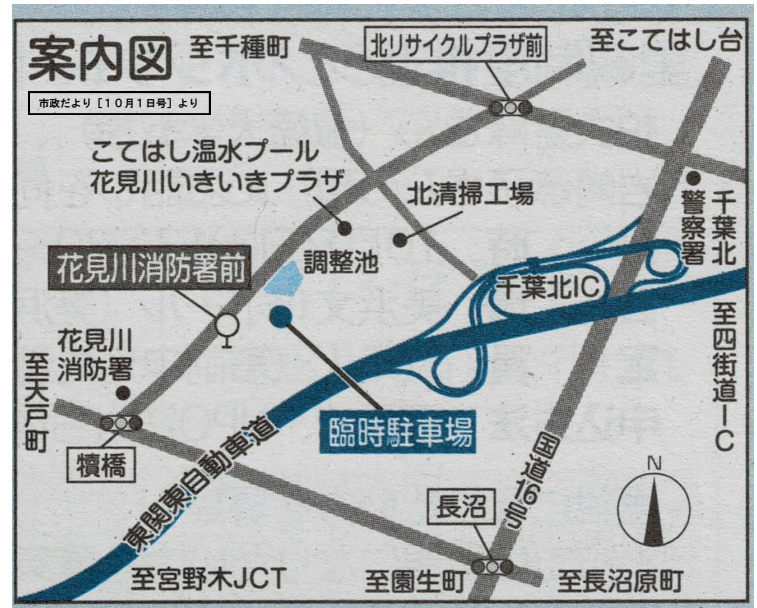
案内図

市政だより［10月1日号］より

至千種町

北リサイクルプラザ前

至こてはし台

こてはし温水プール
花見川いきいきプラザ

北清掃工場

千葉北警察署

調整池

千葉北IC

花見川消防署前

至四街道IC

花見川消防署

至天戸町

臨時駐車場

槇橋

東関東自動車道

国道16号

N

長沼

至宮野木JCT

至園生町

至長沼原町